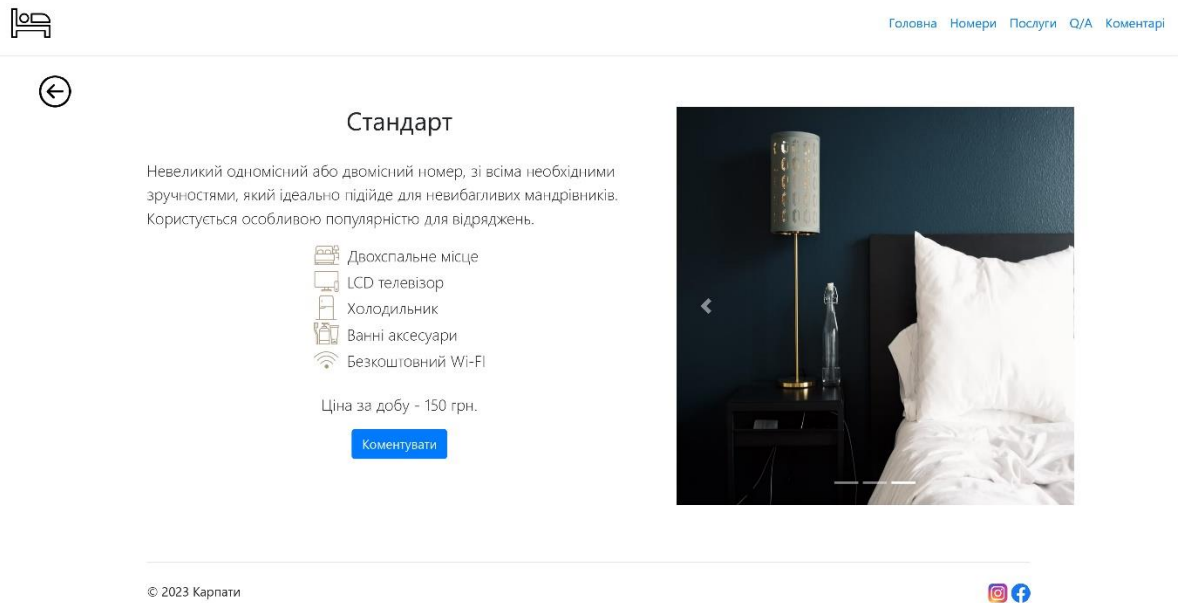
Головна Номери Послуги Q/A Коментарі

Стандарт

Невеликий одномісний або двомісний номер, зі всіма необхідними зручностями, який ідеально підійде для невибагливих мандрівників. Користується особливою популярністю для відряджень.

Двохспальне місце
LCD телевізор
Холодильник
Ванні аксесуари
Безкоштовний Wi-Fi

Ціна за добу - 150 грн.

Коментувати

© 2023 Карпати